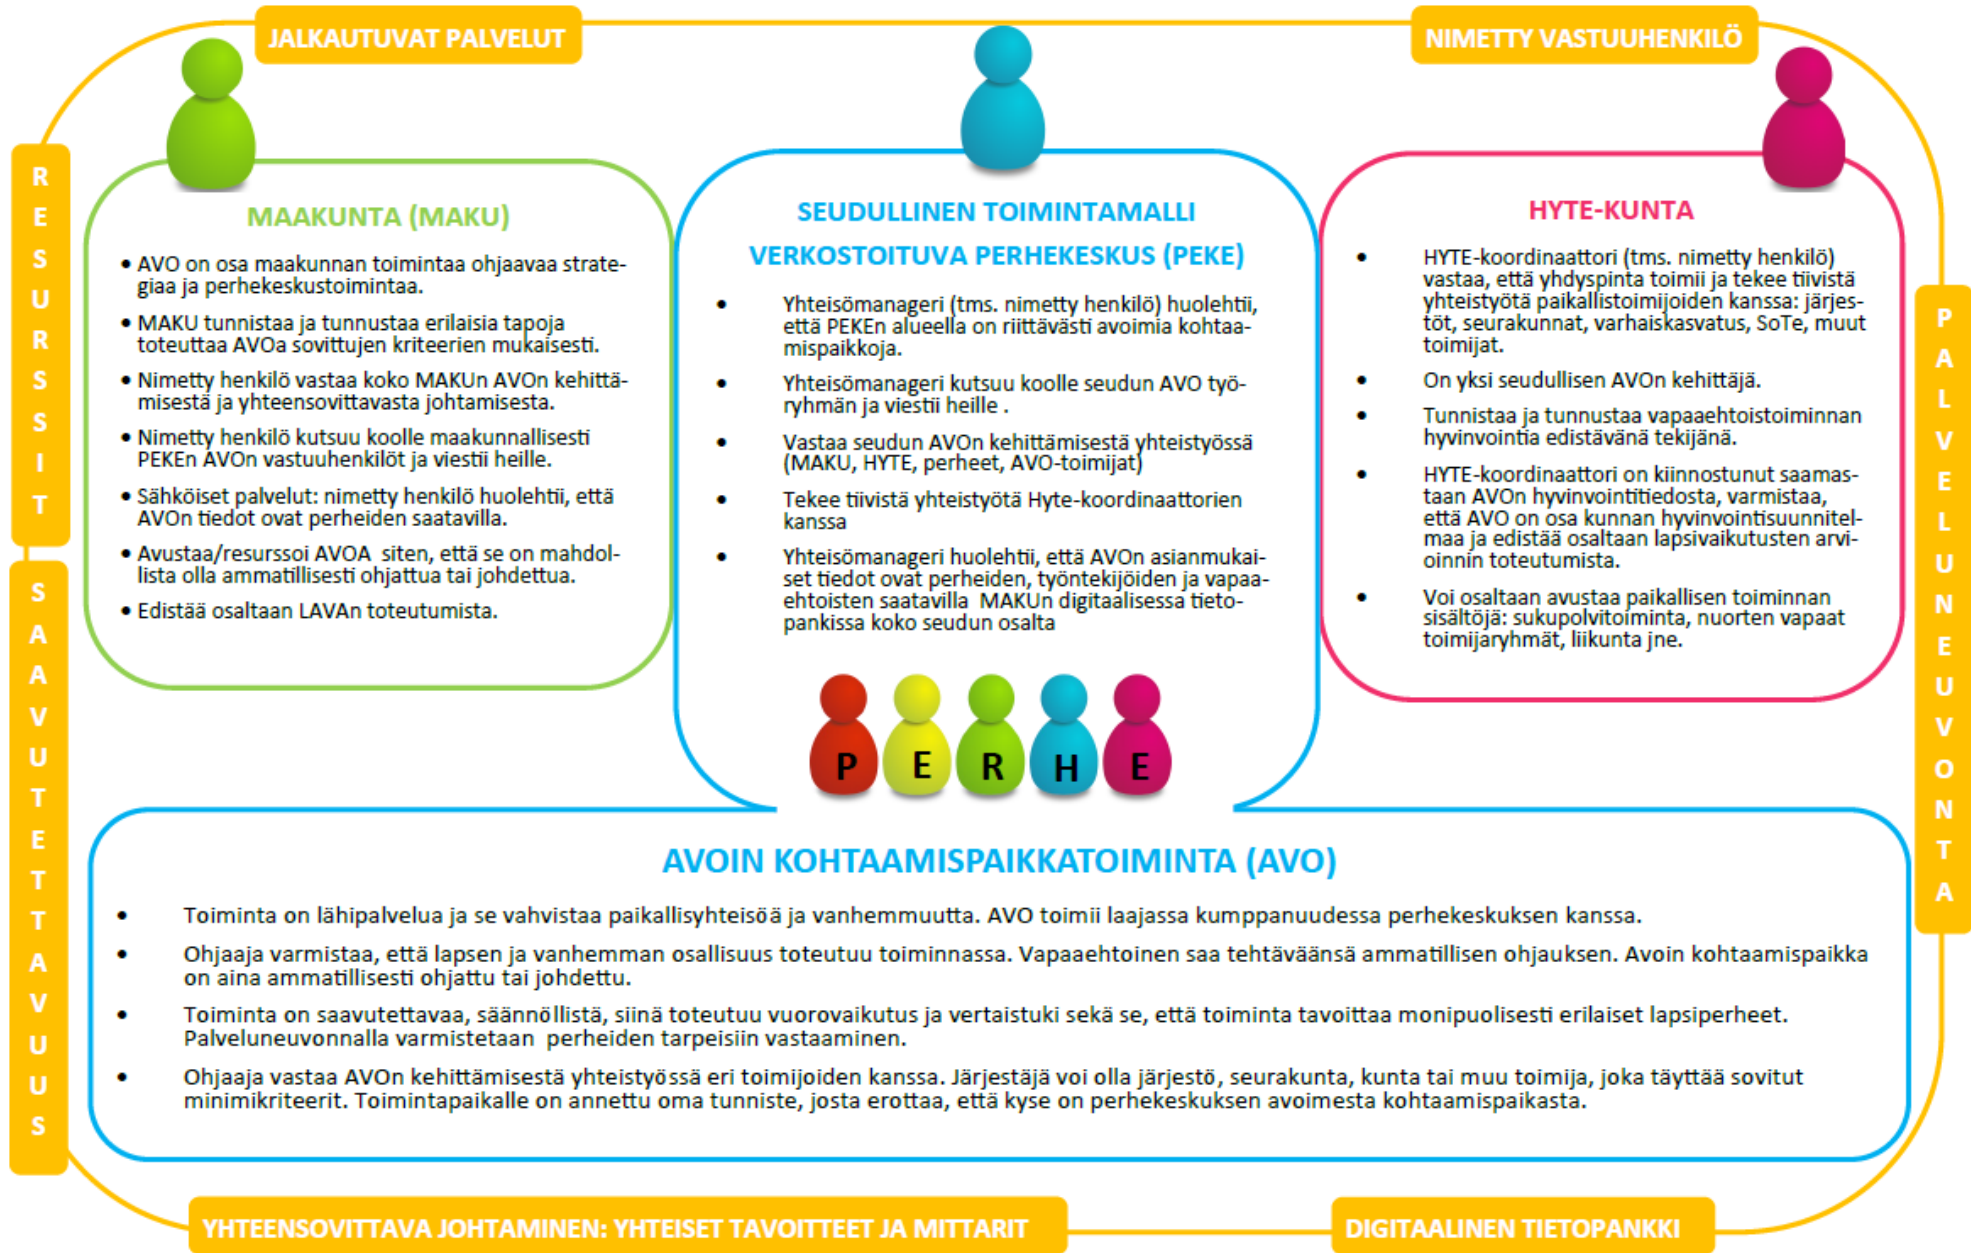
JALKAUTUVAT PALVELUT

NIMETTY VASTUUHENKILÖ

RESURSSIT

SAAVUTETTAVUUS

PALVELUNEUVONTA

MAAKUNTA (MAKU)

• AVO on osa maakunnan toimintaa ohjaavaa strategiaa ja perhekeskustoimintaa.
• MAKU tunnistaa ja tunnustaa erilaisia tapoja toteuttaa AVOa sovittujen kriteerien mukaisesti.
• Nimetty henkilö vastaa koko MAKUn AVOn kehittämisestä ja yhteensovittavasta johtamisesta.
• Nimetty henkilö kutsuu koolle maakunnallisesti PEKEn AVOn vastuuhenkilöt ja viestii heille.
• Sähköiset palvelut: nimetty henkilö huolehtii, että AVOn tiedot ovat perheiden saatavilla.
• Avustaa/resurssoi AVOA siten, että se on mahdollista olla ammatillisesti ohjattua tai johdettua.
• Edistää osaltaan LAVAn toteutumista.

SEUDULLINEN TOIMINTAMALLI
VERKOSTOITUVA PERHEKESKUS (PEKE)

• Yhteisömanageri (tms. nimetty henkilö) huolehtii, että PEKEn alueella on riittävästi avoimia kohtaamispaikkoja.
• Yhteisömanageri kutsuu koolle seudun AVO työryhmän ja viestii heille .
• Vastaa seudun AVOn kehittämisestä yhteistyössä (MAKU, HYTE, perheet, AVO-toimijat)
• Tekee tiivistä yhteistyötä Hyte-koordinaattorien kanssa
• Yhteisömanageri huolehtii, että AVOn asianmukaiset tiedot ovat perheiden, työntekijöiden ja vapaaehtoisten saatavilla MAKUn digitaalisessa tietopankissa koko seudun osalta

HYTE-KUNTA

• HYTE-koordinaattori (tms. nimetty henkilö) vastaa, että yhdyspinta toimii ja tekee tiivistä yhteistyötä paikallistoimijoiden kanssa: järjestöt, seurakunnat, varhaiskasvatus, SoTe, muut toimijat.
• On yksi seudullisen AVOn kehittäjä.
• Tunnistaa ja tunnustaa vapaaehtoistoiminnan hyvinvointia edistävänä tekijänä.
• HYTE-koordinaattori on kiinnostunut saamastaan AVOn hyvinvointitiedosta, varmistaa, että AVO on osa kunnan hyvinvointisuunnitelmaa ja edistää osaltaan lapsivaikutusten arvioinnin toteutumista.
• Voi osaltaan avustaa paikallisen toiminnan sisältöjä: sukupolvitoiminta, nuorten vapaat toimijaryhmät, liikunta jne.

P E R H E

AVOIN KOHTAAMISPAIKKATOIMINTA (AVO)

• Toiminta on lähipalvelua ja se vahvistaa paikallisyhteisöä ja vanhemmuutta. AVO toimii laajassa kumppanuudessa perhekeskuksen kanssa.
• Ohjaaja varmistaa, että lapsen ja vanhemman osallisuus toteutuu toiminnassa. Vapaaehtoinen saa tehtäväänsä ammatillisen ohjauksen. Avoin kohtaamispaikka on aina ammatillisesti ohjattu tai johdettu.
• Toiminta on saavutettavaa, säännöllistä, siinä toteutuu vuorovaikutus ja vertaistuki sekä se, että toiminta tavoittaa monipuolisesti erilaiset lapsiperheet. Palveluneuvonnalla varmistetaan perheiden tarpeisiin vastaaminen.
• Ohjaaja vastaa AVOn kehittämisestä yhteistyössä eri toimijoiden kanssa. Järjestäjä voi olla järjestö, seurakunta, kunta tai muu toimija, joka täyttää sovitut minimikriteerit. Toimintapaikalle on annettu oma tunniste, josta erottaa, että kyse on perhekeskuksen avoimesta kohtaamispaikasta.

YHTEENSOVITTAVA JOHTAMINEN: YHTEISET TAVOITTEET JA MITTARIT

DIGITAALINEN TIETOPANKKI